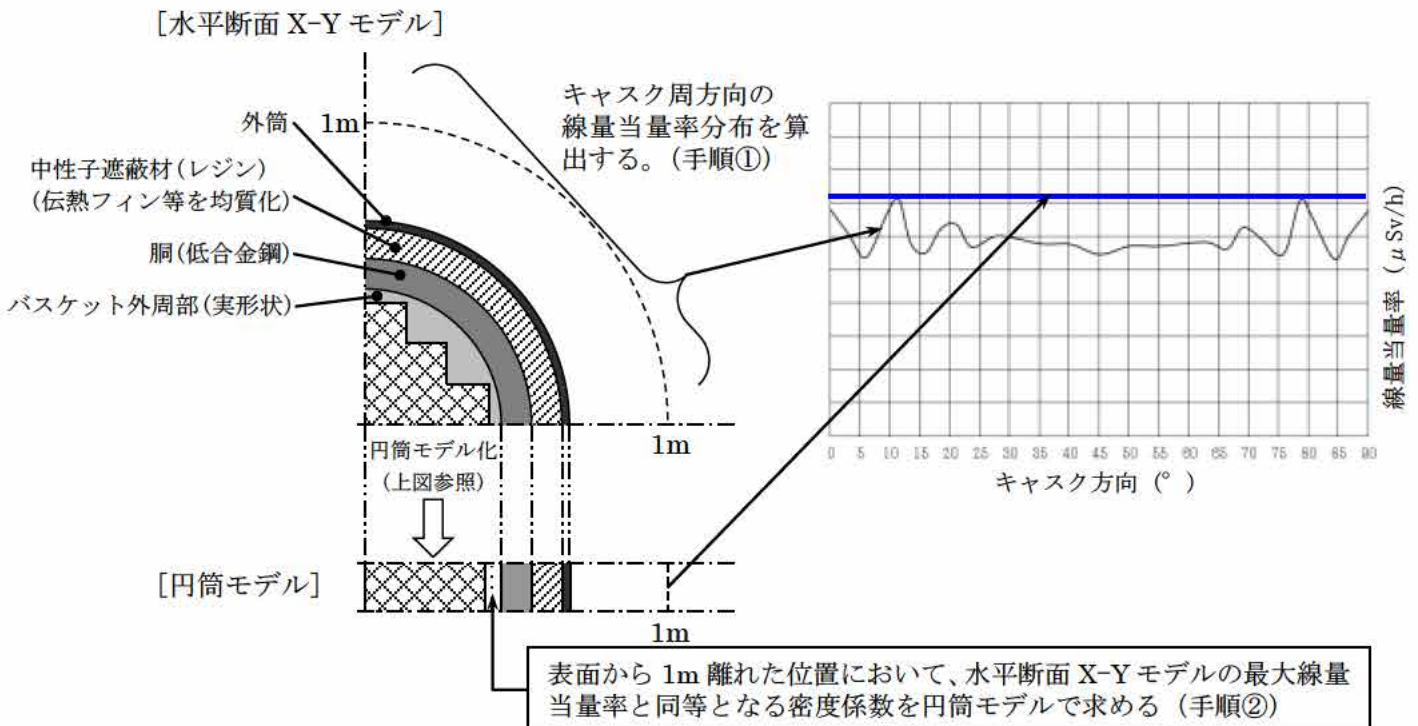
[水平断面 X-Y モデル]

外筒

1m

中性子遮蔽材(レジン)
(伝熱フィン等を均質化)

胴(低合金鋼)

バスケット外周部(実形状)

キャスク周方向の線量当量率分布を算出する。(手順①)

線量当量率 (μSv/h)

0 5 10 15 20 25 30 35 40 45 50 55 60 65 70 75 80 85 90

キャスク方向(°)

1m

円筒モデル化
(上図参照)

[円筒モデル]

1m

表面から 1m 離れた位置において、水平断面 X-Y モデルの最大線量当量率と同等となる密度係数を円筒モデルで求める(手順②)